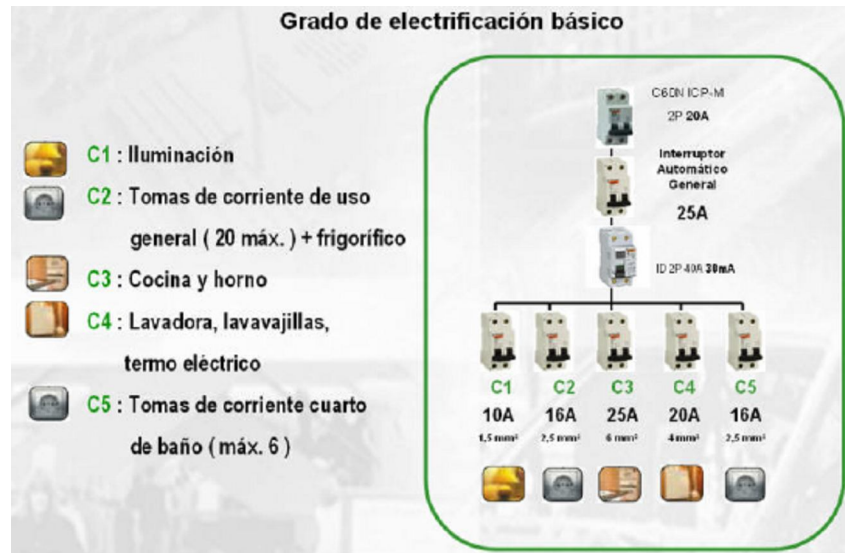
Grado de electrificación básico

C1 : Iluminación

C2 : Tomas de corriente de uso general ( 20 máx. ) + frigorífico

C3 : Cocina y horno

C4 : Lavadora, lavavajillas, termo eléctrico

C5 : Tomas de corriente cuarto de baño ( máx. 6 )

C60N ICP-M
2P 20A

Interruptor Automático General
25A

ID 2P 40A 30mA

| C1 | C2 | C3 | C4 | C5 |
|---|---|---|---|---|
| 10A | 16A | 25A | 20A | 16A |
| 1,5 mm² | 2,5 mm² | 6 mm² | 4 mm² | 2,5 mm² |